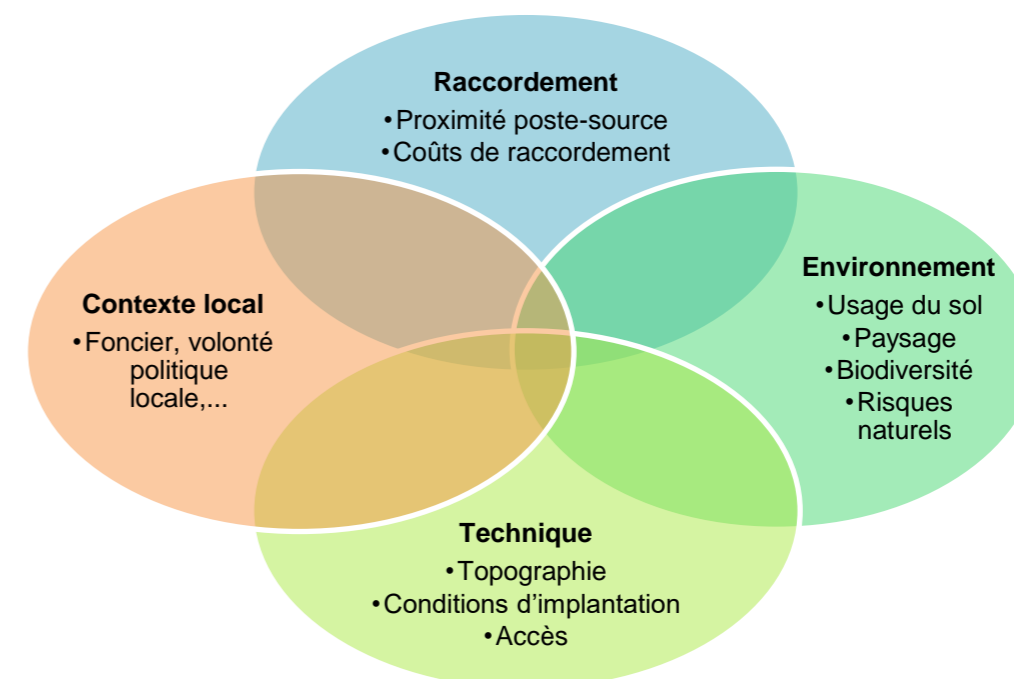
Raccordement
• Proximité poste-source
• Coûts de raccordement

Contexte local
• Foncier, volonté politique locale,...

Environnement
• Usage du sol
• Paysage
• Biodiversité
• Risques naturels

Technique
• Topographie
• Conditions d'implantation
• Accès